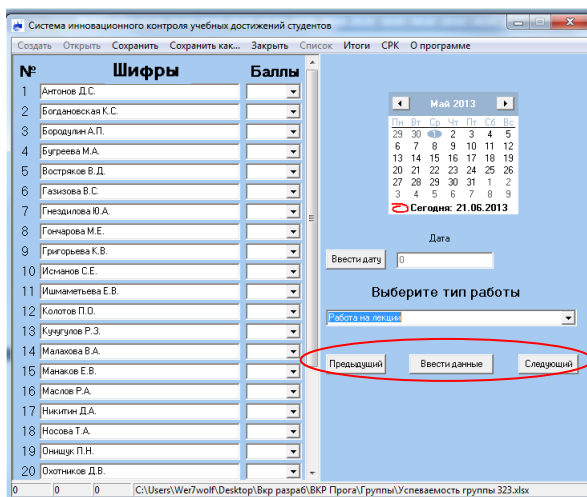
Система инновационного контроля учебных достижений студентов

Создать Открыть Сохранить Сохранить как... Закрыть Список Итоги СРК О программе

| № | Шифры | Баллы |
|---|---|---|
| 1 | Антонов Д.С. | |
| 2 | Богдановская К.С. | |
| 3 | Бородулин А.П. | |
| 4 | Бугреева М.А. | |
| 5 | Востряков В.Д. | |
| 6 | Газизова В.С. | |
| 7 | Гнездилова Ю.А. | |
| 8 | Гончарова М.Е. | |
| 9 | Григорьева К.В. | |
| 10 | Исманов С.Е. | |
| 11 | Ишмаметьева Е.В. | |
| 12 | Колотов П.О. | |
| 13 | Кучугулов Р.З. | |
| 14 | Малахова В.А. | |
| 15 | Манаков Е.В. | |
| 16 | Маслов Р.А. | |
| 17 | Никитин Д.А. | |
| 18 | Носова Т.А. | |
| 19 | Онищук П.Н. | |
| 20 | Охотников Д.В. | |

Май 2013

| Пн | Вт | Ср | Чт | Пт | Сб | Вс |
|---|---|---|---|---|---|---|
| 29 | 30 | 1 | 2 | 3 | 4 | 5 |
| 6 | 7 | 8 | 9 | 10 | 11 | 12 |
| 13 | 14 | 15 | 16 | 17 | 18 | 19 |
| 20 | 21 | 22 | 23 | 24 | 25 | 26 |
| 27 | 28 | 29 | 30 | 31 | 1 | 2 |
| 3 | 4 | 5 | 6 | 7 | 8 | 9 |

Сегодня: 21.06.2013

Дата

Ввести дату 0

Выберите тип работы

Работа на лекции

Предыдущий Ввести данные Следующий

0 0 0 C:\Users\Wer7wolf\Desktop\Вкр разраб\ВКР Прога\Группы\Успеваемость группы 323.xlsx